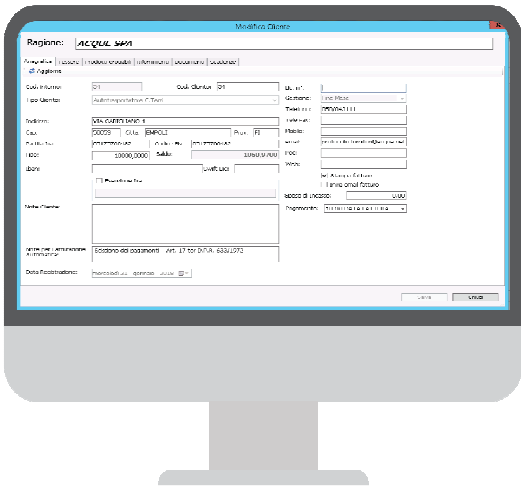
Modifica Cliente

Ragione: ACQUE SPA

Anagrafica | Tessere | Modelli Gestibili | Informazioni | Documenti | Scadenze

Aggiorna

Codi Infocliente: 91

Codi Cliente: 91

Tipo Cliente: Autotrasportatore C.Terzi

Indirizzo: VIA CASTELLANO 1

Cap: 00029

Città: EMPOLI

Prov.: FI

Partita Iva: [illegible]

Codice Fis: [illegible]

Fido: 10000,0000

Saldo: 1060,0700

Libero:

Livell. Liber:

Note Cliente:

Note per Fatturazione Automatica: Esclusivo dei pagamenti - Art. 17 ter DPR 633/1972

Data Registrazione: mercoledì 16 gennaio 2019

Email n°:

Gestione: Fine Mese

Telefono:

Telefono:

Mobile:

Email:

Fax:

Web:

Invio email fattura

Spese di incasso: 0,00

Pagamento:

Salva

Chiudi